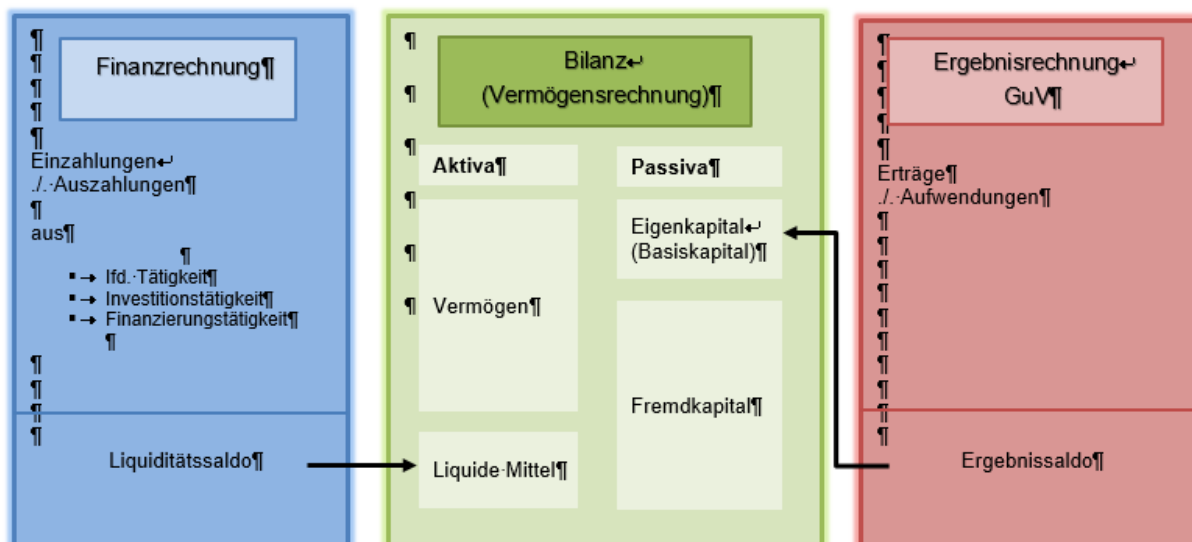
¶
¶
¶
¶
¶
Finanzrechnung¶

Einzahlungen↵
./.·Auszahlungen¶
¶
aus¶
¶
▪→ lfd.·Tätigkeit¶
▪→ Investitionstätigkeit¶
▪→ Finanzierungstätigkeit¶
¶
¶
¶
¶
¶

Liquiditätssaldo¶

¶
¶
¶
¶
¶
¶
Bilanz↵
(Vermögensrechnung)¶

Aktiva¶

Vermögen¶

Liquide·Mittel¶

Passiva¶

Eigenkapital↵
(Basiskapital)¶

Fremdkapital¶

¶
¶
¶
¶
¶
Ergebnisrechnung↵
GuV¶

Erträge¶
./.·Aufwendungen¶
¶
¶
¶
¶
¶
¶
¶
¶
¶
¶
¶
¶
¶

Ergebnissaldo¶